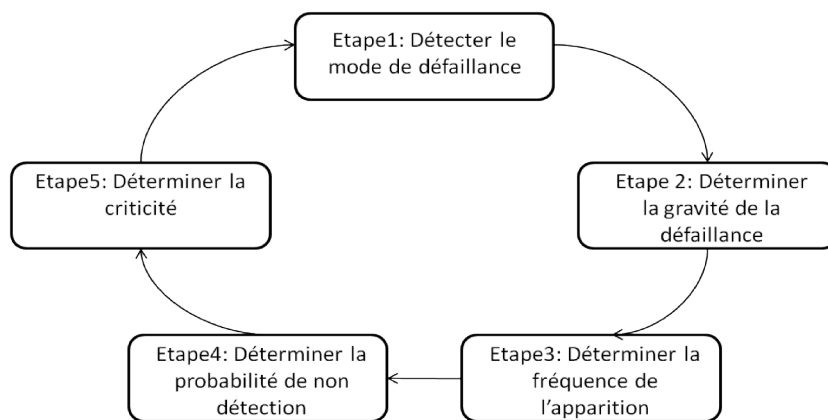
Etape1: Détecter le mode de défaillance

Etape 2: Déterminer la gravité de la défaillance

Etape3: Déterminer la fréquence de l'apparition

Etape4: Déterminer la probabilité de non détection

Etape5: Déterminer la criticité